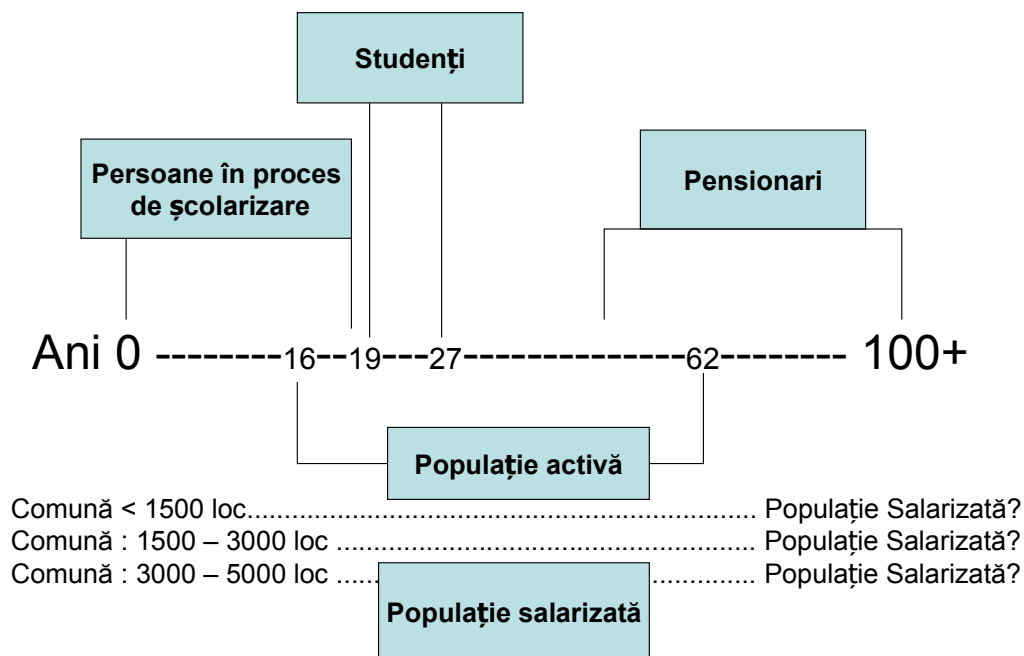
Studenți

Persoane în proces de școlarizare

Pensionari

Ani 0 --------16--19---27-------------62------- 100+

Populație activă

Comună < 1500 loc............................................................... Populație Salarizată?
Comună : 1500 – 3000 loc ........................................................ Populație Salarizată?
Comună : 3000 – 5000 loc ..... .............. Populație Salarizată?

Populație salarizată